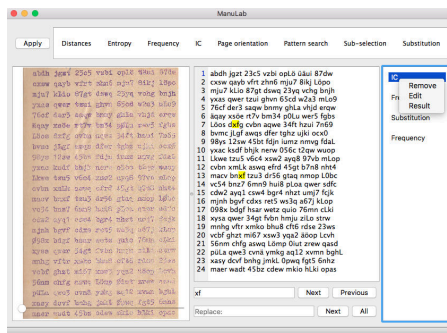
ManuLab

Apply | Distances | Entropy | Frequency | IC | Page orientation | Pattern search | Sub-selection | Substitution

1 abdh jgzt 23c5 vzbi opL8 üäui 87dw
2 cxsw qayb vfrt zhn6 mju7 8ikj L0po
3 mju7 kLio 87gt dswq 23yq vchg bnjh
4 yxas qwer tzui ghvn 65cd w2a3 mLo9
5 76cf der3 saqw bnmy ghLa vhjd erqw
6 äqay xs0e rt7v bm34 p0Lu wer5 fgbs
7 L0os cxfg cvbn aqwe 34ft hzui 7n69
8 bvmc jLgf awqs dfer tghz ujki ocx0
9 98ys 12sw 45bt fdjn iumz nmvg fdaL
10 yxac ksdf bhjk nerw 056c t2qw wuop
11 Lkwe tzu5 v6c4 xsw2 ayq8 97vb mLop
12 cvbn xmLk aswq efrd 45gb b7n8 nht4
13 macv bnxf tzu3 dr56 gtaq nmop L0bc
14 vc54 bnz7 6mn9 hui8 pLoa qwer sdfc
15 cdw2 ayq1 csw4 bgr4 nhzt umj7 fcjk
16 mjnh bgvf cdxs ret5 ws3q a67j kLop
17 098n bdgf hsar wetz quio 76mn cLki
18 xysa qwer 34gt fvbn hmju ziLo stnw
19 mnhg vftr xmko bhu8 cft6 rde3 23ws
20 vcbf ghzt mi67 xsw3 yqa2 äöop Lcvh
21 56nn chfg aswq L0mp 0iut zrew qasd
22 püLa qwe3 cvnä ymkg aq12 xvmn bghL
23 xasy dcvf bnhg jmkL 0pwq fgt5 6nhz
24 maer wadt 45bz cdew mkio hLki opas

xf | Next | Previous
Replace: | Next | All

IC
Remove
Edit
Result
Fre
Substitution
Frequency